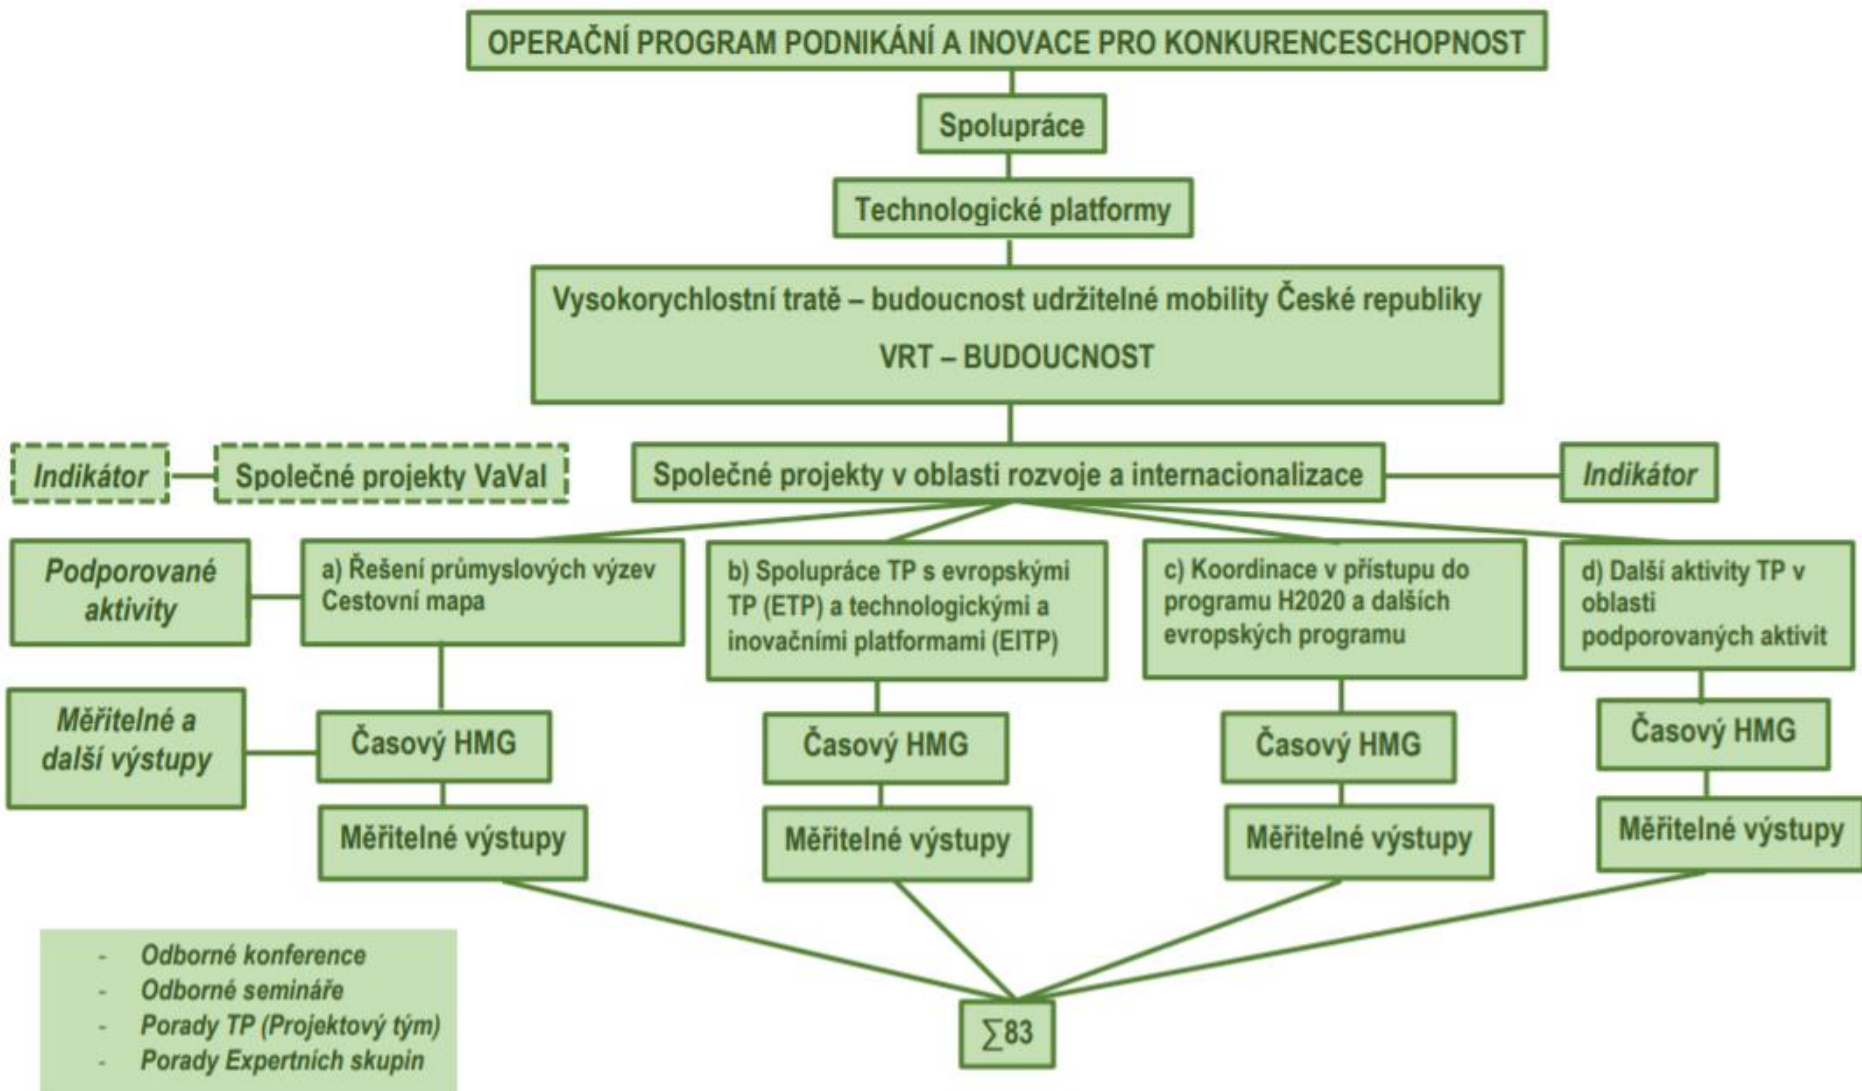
OPERAČNÍ PROGRAM PODNIKÁNÍ A INOVACE PRO KONKURENCESCHOPNOST

Spolupráce

Technologické platformy

Vysokorychlostní tratě – budoucnost udržitelné mobility České republiky

VRT – BUDOUCNOST

Indikátor

Společné projekty VaVaI

Společné projekty v oblasti rozvoje a internacionalizace

Indikátor

Podporované aktivity

a) Řešení průmyslových výzev Cestovní mapa

b) Spolupráce TP s evropskými TP (ETP) a technologickými a inovačními platformami (EITP)

c) Koordinace v přístupu do programu H2020 a dalších evropských programu

d) Další aktivity TP v oblasti podporovaných aktivit

Měřitelné a další výstupy

Časový HMG

Časový HMG

Časový HMG

Časový HMG

Měřitelné výstupy

Měřitelné výstupy

Měřitelné výstupy

Měřitelné výstupy

- Odborné konference
- Odborné semináře
- Porady TP (Projektový tým)
- Porady Expertních skupin

$\sum 83$